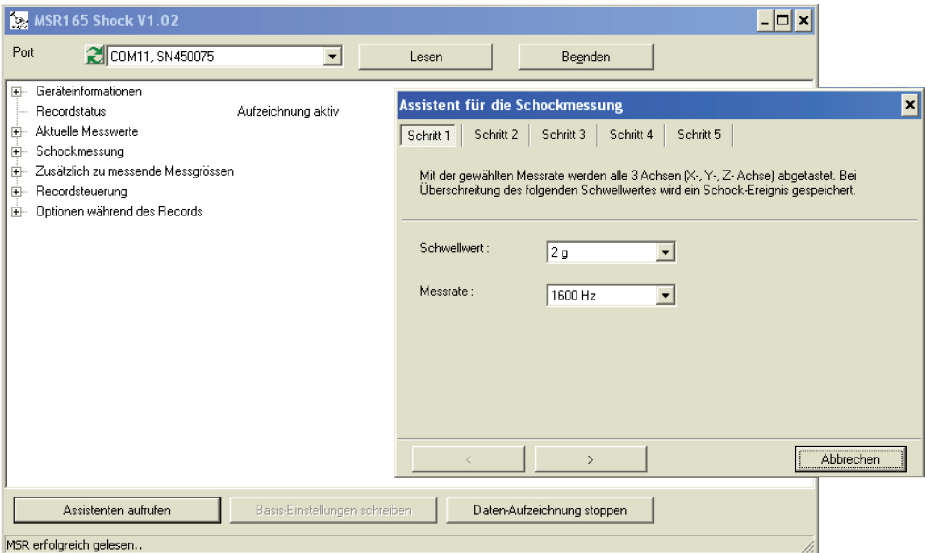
MSR165 Shock V1.02

Port COM11, SN450075 Lesen Beenden

Geräteinformationen
Recordstatus Aufzeichnung aktiv
Aktuelle Messwerte
Schockmessung
Zusätzlich zu messende Messgrössen
Recordsteuerung
Optionen während des Records

Assistent für die Schockmessung

Schritt 1 Schritt 2 Schritt 3 Schritt 4 Schritt 5

Mit der gewählten Messrate werden alle 3 Achsen (X-, Y-, Z- Achse) abgetastet. Bei Überschreitung des folgenden Schwellwertes wird ein Schock-Ereignis gespeichert.

Schwellwert : 2 g

Messrate : 1600 Hz

<
>
Abbrechen

Assistenten aufrufen Basis-Einstellungen schreiben Daten-Aufzeichnung stoppen

MSR erfolgreich gelesen..